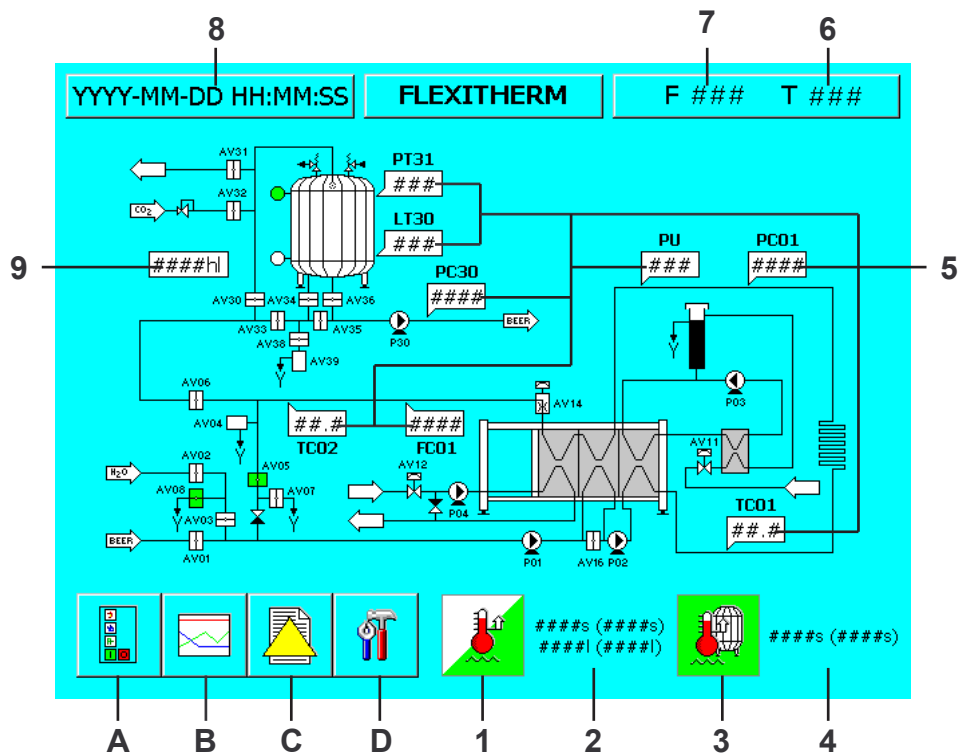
8

7

6

YYYY-MM-DD HH:MM:SS

FLEXITHERM

F ###   T ###

AV31

AV32

$CO_2$

PT31
###

LT30
###

9

####hl

PU
###

PC01
####

5

PC30
####

AV30 AV34 AV36

AV33 AV35

AV38

AV39

P30

BEER

AV06

AV14

P03

AV04

##.#
TC02

####
FC01

AV11

AV12

$H_2O$

AV02

AV05

AV08

AV07

AV03

P04

TC01
##.#

BEER

AV01

P01

AV16 P02

####s (####s)
####l (####l)

####s (####s)

A

B

C

D

1

2

3

4